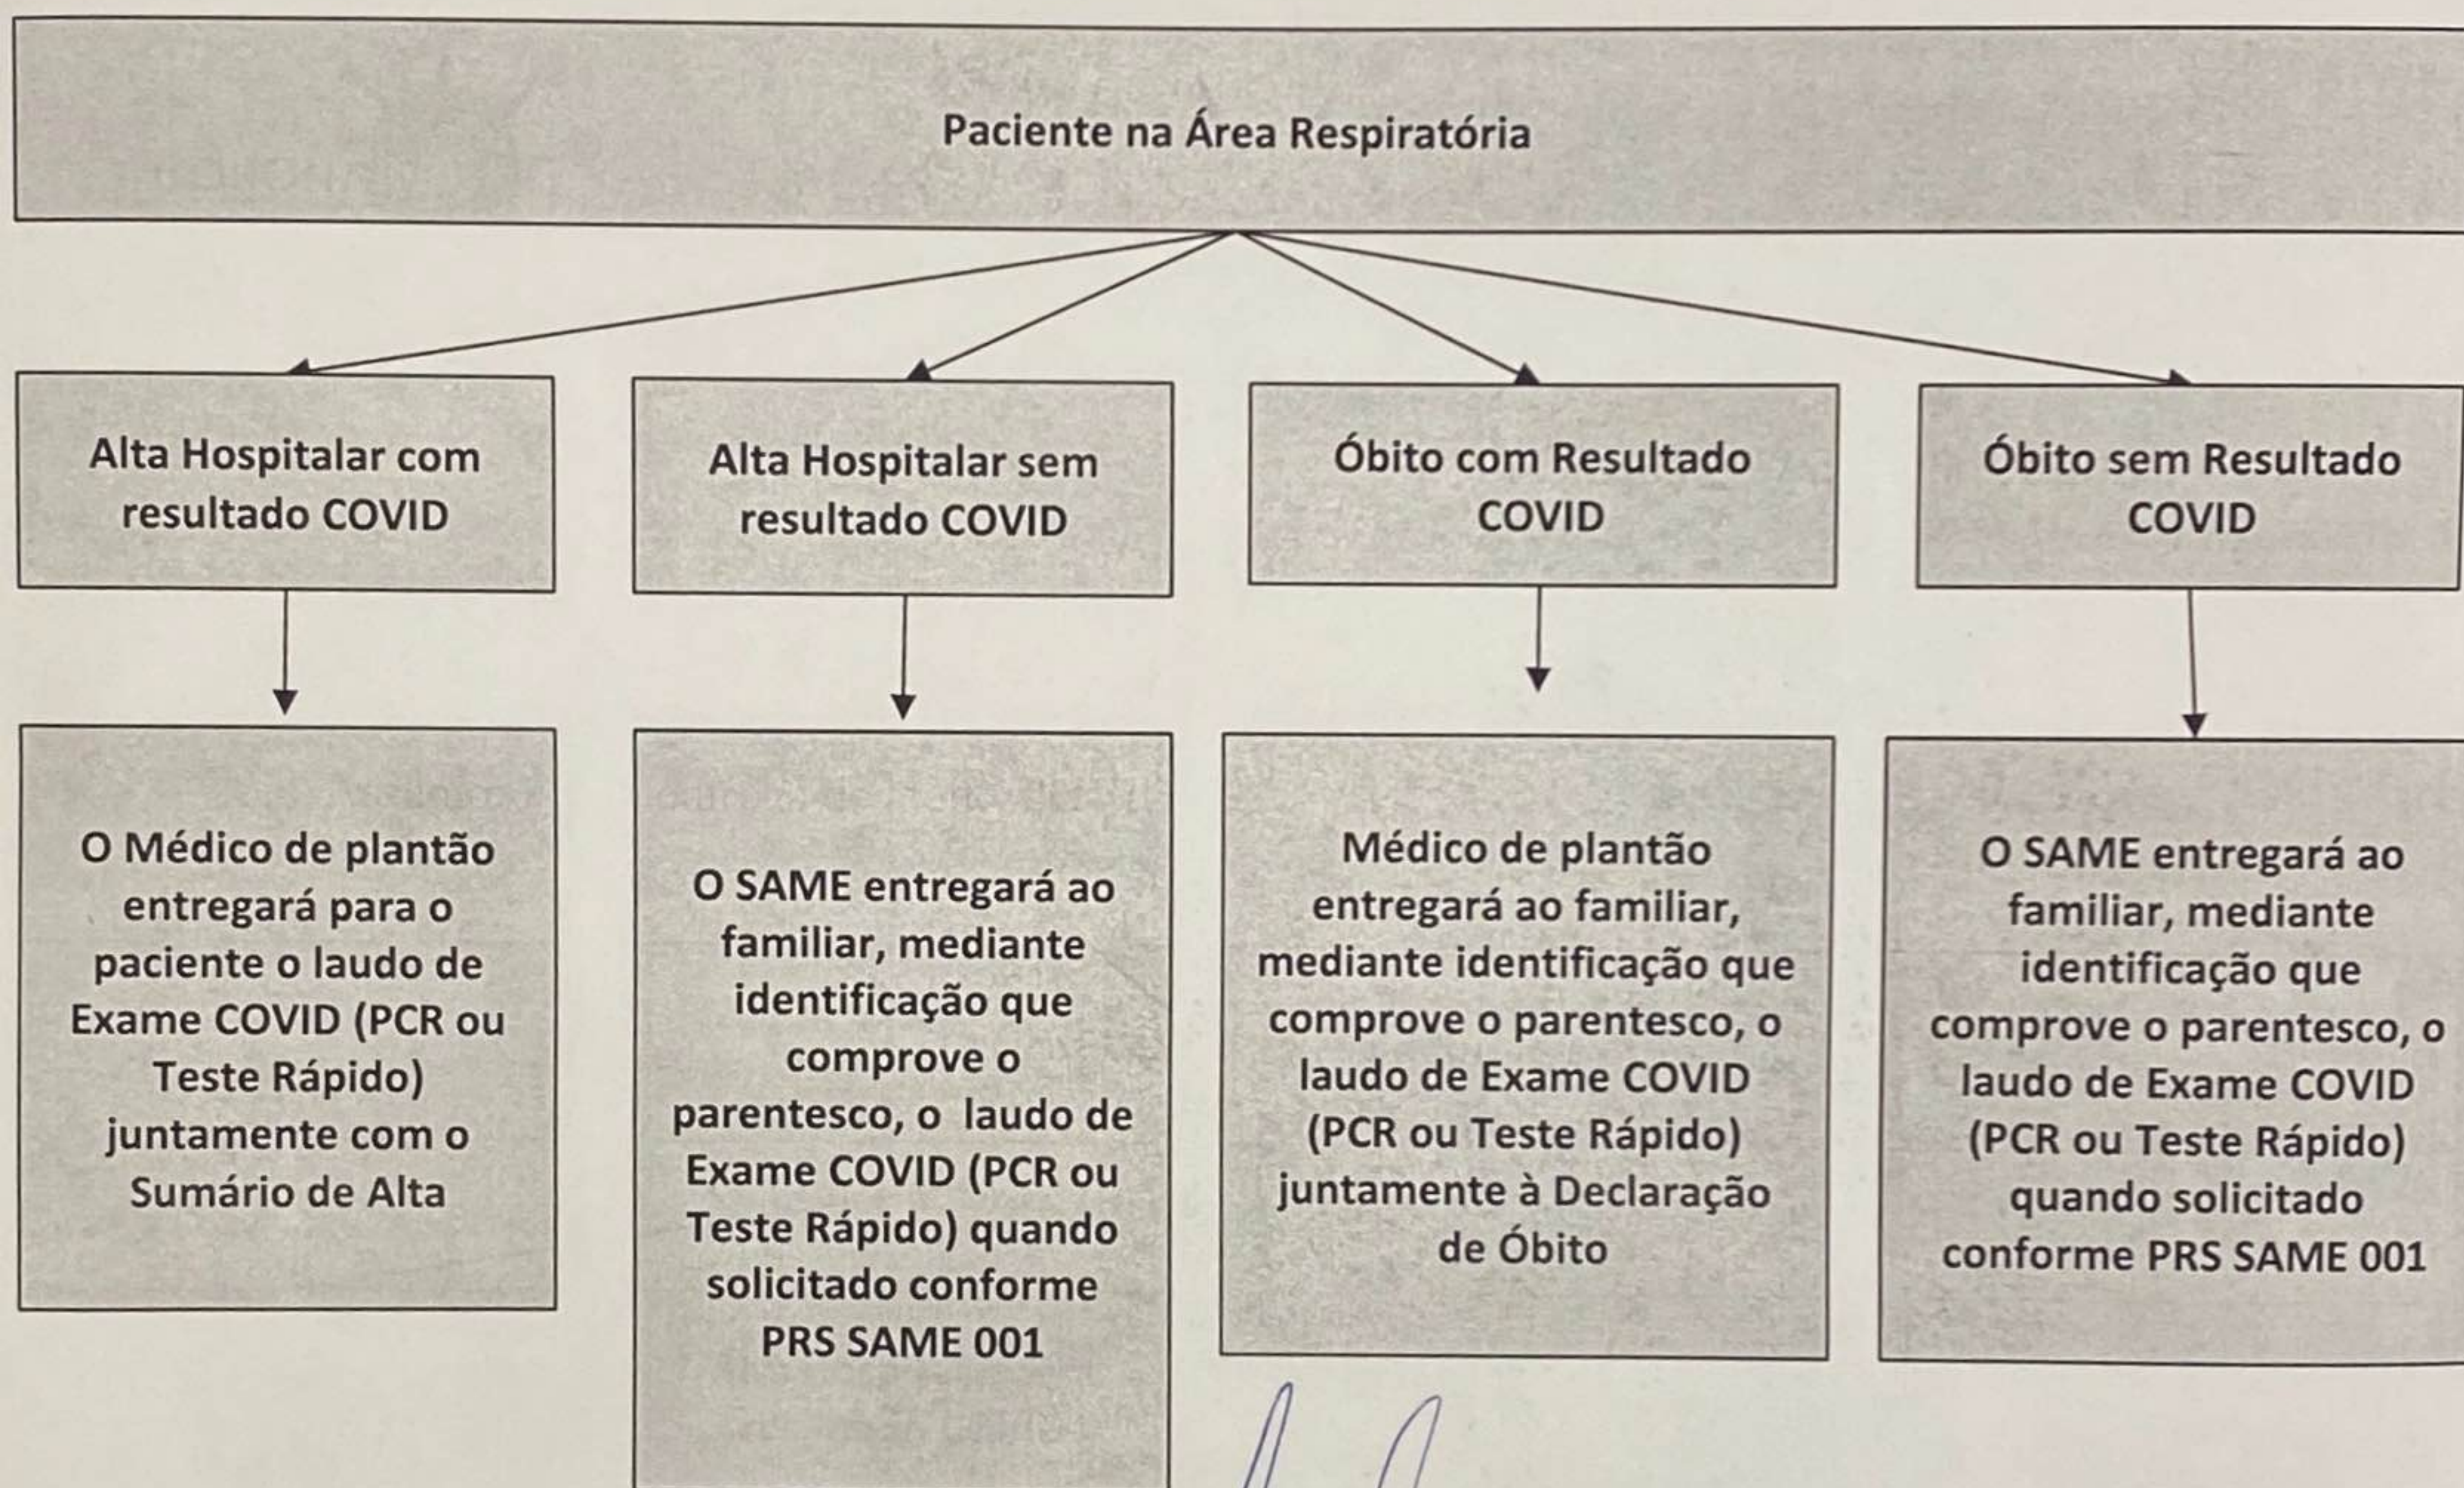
Paciente na Área Respiratória

Alta Hospitalar com resultado COVID

Alta Hospitalar sem resultado COVID

Óbito com Resultado COVID

Óbito sem Resultado COVID

O Médico de plantão entregará para o paciente o laudo de Exame COVID (PCR ou Teste Rápido) juntamente com o Sumário de Alta

O SAME entregará ao familiar, mediante identificação que comprove o parentesco, o laudo de Exame COVID (PCR ou Teste Rápido) quando solicitado conforme PRS SAME 001

Médico de plantão entregará ao familiar, mediante identificação que comprove o parentesco, o laudo de Exame COVID (PCR ou Teste Rápido) juntamente à Declaração de Óbito

O SAME entregará ao familiar, mediante identificação que comprove o parentesco, o laudo de Exame COVID (PCR ou Teste Rápido) quando solicitado conforme PRS SAME 001